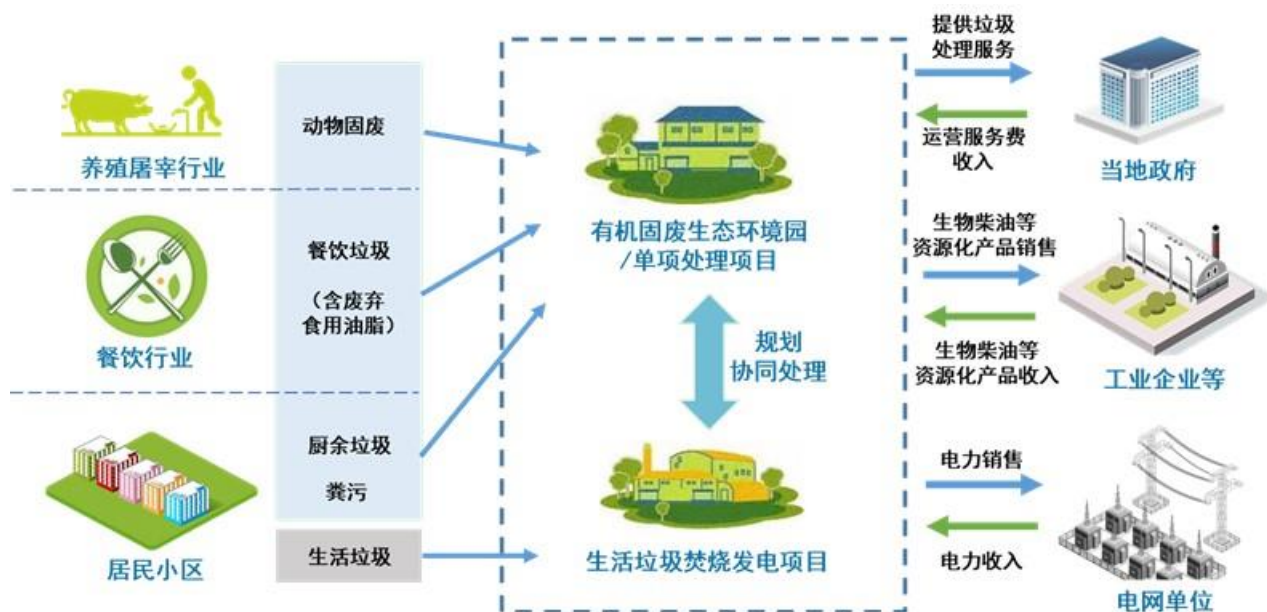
养殖屠宰行业

动物固废

餐饮行业

餐饮垃圾

（含废弃食用油脂）

居民小区

厨余垃圾

粪污

生活垃圾

有机固废生态环境园/单项处理项目

规划协同处理

生活垃圾焚烧发电项目

提供垃圾处理服务

运营服务费收入

当地政府

生物柴油等资源化产品销售

生物柴油等资源化产品收入

工业企业等

电力销售

电力收入

电网单位